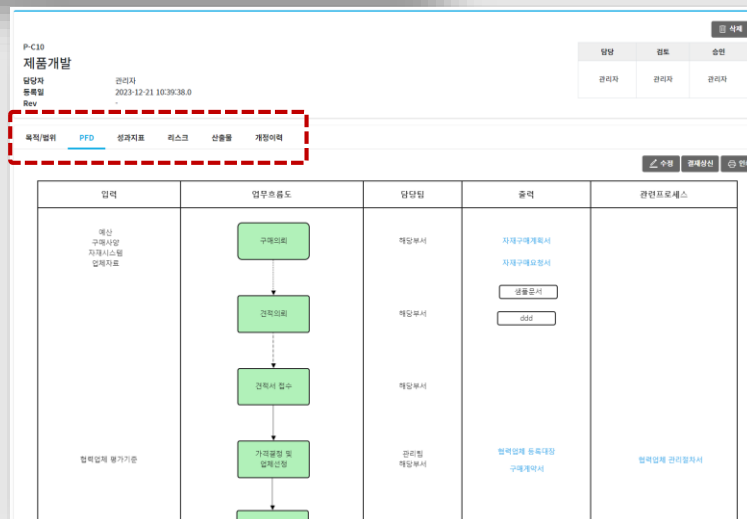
P-C10
제품개발

담당자 관리자
등록일 2023-12-21 10:39:38.0
Rev -

삭제

| 담당 | 검토 | 승인 |
|---|---|---|
| 관리자 | 관리자 | 관리자 |

목적/범위 PFD 성과지표 리스크 산출물 개정이력

수정 결재상신 인

| 입력 | 업무흐름도 | 담당팀 | 출력 | 관련프로세스 |
|---|---|---|---|---|
| 예산 구매사양 자재시스템 업체자료 | 구매의뢰 | 해당부서 | 자재구매계획서 자재구매요청서 | |
| | 견적의뢰 | 해당부서 | 샘플문서 ddd | |
| | 견적서 접수 | 해당부서 | | |
| 협력업체 평가기준 | 가격결정 및 업체선정 | 관리팀 해당부서 | 협력업체 등록대장 구매계약서 | 협력업체 관리절차서 |